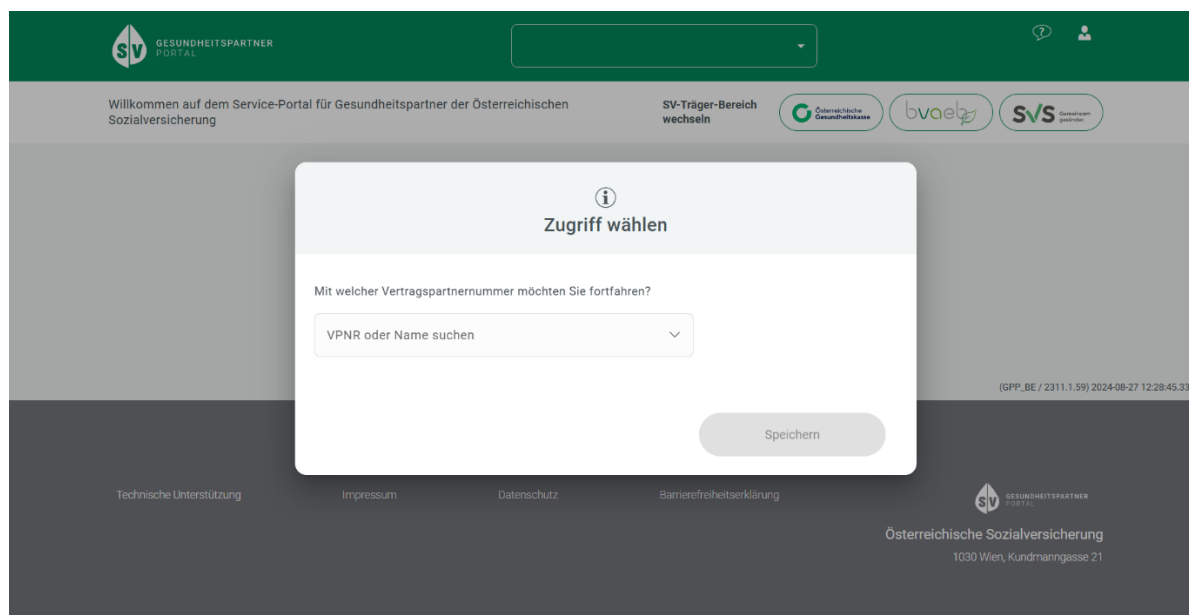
SV GESUNDHEITSPARTNER PORTAL

Willkommen auf dem Service-Portal für Gesundheitspartner der Österreichischen Sozialversicherung

SV-Träger-Bereich wechseln

Österreichische Gesundheitskasse

bvaeb

SVS Gemeinsam gesünder

Zugriff wählen

Mit welcher Vertragspartnernummer möchten Sie fortfahren?

VPNR oder Name suchen

Speichern

(GPP_BE / 2311.1.59) 2024-08-27 12:28:45.33

Technische Unterstützung

Impressum

Datenschutz

Barrierefreiheitserklärung

SV GESUNDHEITSPARTNER PORTAL

Österreichische Sozialversicherung

1030 Wien, Kundmanngasse 21